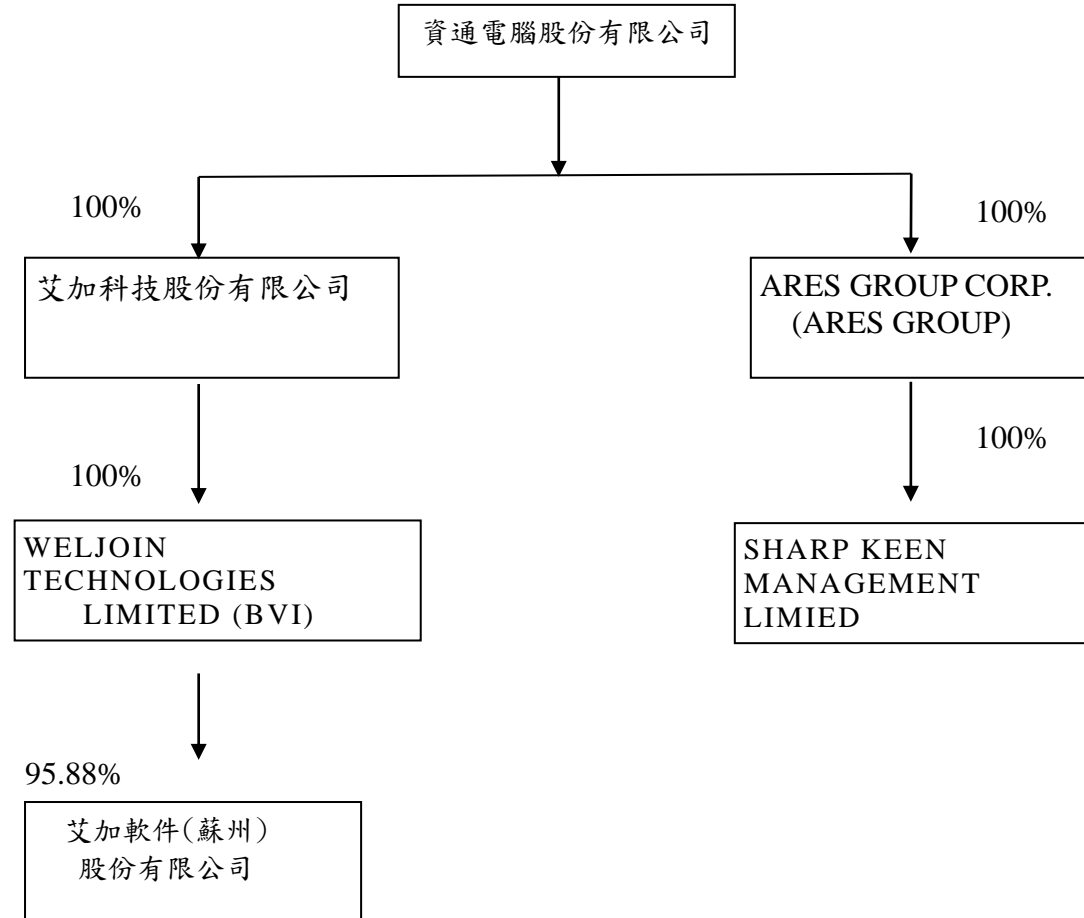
資通電腦股份有限公司

100%

艾加科技股份有限公司

100%

ARES GROUP CORP.
(ARES GROUP)

100%

WELJOIN TECHNOLOGIES LIMITED (BVI)

100%

SHARP KEEN MANAGEMENT LIMIED

95.88%

艾加軟件(蘇州)
股份有限公司